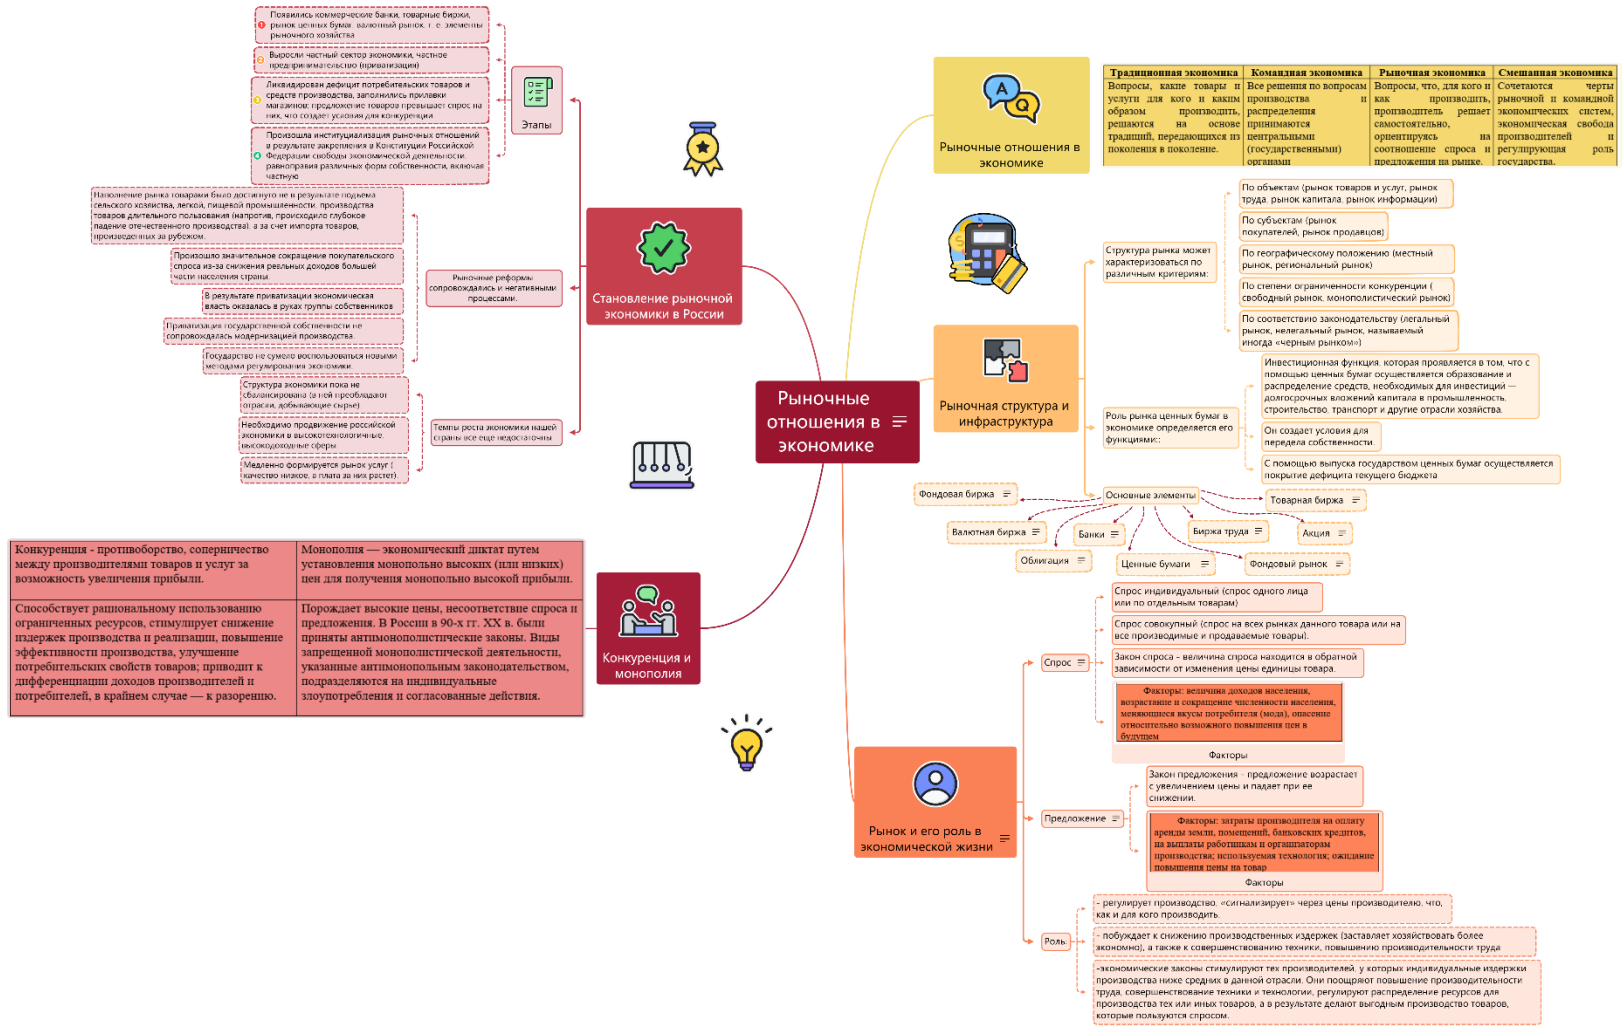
Рыночные отношения в экономике

Рыночные отношения в экономике

| Традиционная экономика | Командная экономика | Рыночная экономика | Смешанная экономика |
|---|---|---|---|
| Вопросы, какие товары и услуги для кого и каким образом производить, решаются на основе традиций, передающихся из поколения в поколение. | Все решения по вопросам производства и распределения принимаются центральными (государственными) органами | Вопросы, что, для кого и как производить, производитель решает самостоятельно, ориентируясь на соотношение спроса и предложения на рынке. | Сочетаются черты рыночной и командной экономических систем, экономическая свобода производителей и регулирующая роль государства. |

Рыночная структура и инфраструктура

Структура рынка может характеризоваться по различным критериям:
По объектам (рынок товаров и услуг, рынок труда, рынок капитала, рынок информации)
По субъектам (рынок покупателей, рынок продавцов)
По географическому положению (местный рынок, региональный рынок)
По степени ограниченности конкуренции ( свободный рынок, монополистический рынок)
По соответствию законодательству (легальный рынок, нелегальный рынок, называемый иногда «черным рынком»)

Роль рынка ценных бумаг в экономике определяется его функциями:
Инвестиционная функция, которая проявляется в том, что с помощью ценных бумаг осуществляется образование и распределение средств, необходимых для инвестиций — долгосрочных вложений капитала в промышленность, строительство, транспорт и другие отрасли хозяйства.
Он создает условия для передела собственности.
С помощью выпуска государством ценных бумаг осуществляется покрытие дефицита текущего бюджета

Основные элементы
Фондовая биржа
Товарная биржа
Валютная биржа
Банки
Биржа труда
Акция
Облигация
Ценные бумаги
Фондовый рынок

Рынок и его роль в экономической жизни

Спрос
Спрос индивидуальный (спрос одного лица или по отдельным товарам)
Спрос совокупный (спрос на всех рынках данного товара или на все производимые и продаваемые товары).
Закон спроса - величина спроса находится в обратной зависимости от изменения цены единицы товара.
Факторы: величина доходов населения, возрастание и сокращение численности населения, меняющиеся вкусы потребителя (мода), опасение относительно возможного повышения цен в будущем
Факторы

Предложение
Закон предложения - предложение возрастает с увеличением цены и падает при ее снижении.
Факторы: затраты производителя на оплату аренды земли, помещений, банковских кредитов, на выплаты работникам и организаторам производства; используемая технология; ожидание повышения цены на товар
Факторы

Роль
- регулирует производство. «сигнализирует» через цены производителю, что, как и для кого производить.
- побуждает к снижению производственных издержек (заставляет хозяйствовать более экономно), а также к совершенствованию техники, повышению производительности труда
-экономические законы стимулируют тех производителей, у которых индивидуальные издержки производства ниже средних в данной отрасли. Они поощряют повышение производительности труда, совершенствование техники и технологии, регулирует распределение ресурсов для производства тех или иных товаров, а в результате делают выгодным производство товаров, которые пользуются спросом.

Становление рыночной экономики в России

Этапы
Появились коммерческие банки, товарные биржи, рынок ценных бумаг, валютный рынок, т. е. элементы рыночного хозяйства
Вырос частный сектор экономики, частное предпринимательство (приватизация)
Ликвидирован дефицит потребительских товаров и средств производства, заполнились прилавки магазинов; предложение товаров превышает спрос на них, что создает условия для конкуренции
Произошла институциализация рыночных отношений в результате закрепления в Конституции Российской Федерации свободы экономической деятельности, равноправия различных форм собственности, включая частную

Рыночные реформы сопровождались и негативными процессами:
Насыщение рынка товарами было достигнуто не в результате подъема сельского хозяйства, легкой, пищевой промышленности, производства товаров длительного пользования (напротив, происходило глубокое падение отечественного производства), а за счет импорта товаров, произведенных за рубежом.
Произошло значительное сокращение покупательского спроса из-за снижения реальных доходов большей части населения страны
В результате приватизации экономическая власть оказалась в руках группы собственников
Приватизация государственной собственности не сопровождалась модернизацией производства
Государство не сумело воспользоваться новыми методами регулирования экономики

Темпы роста экономики нашей страны все еще недостаточны
Структура экономики пока не сбалансирована (в ней преобладают отрасли, добывающие сырье)
Необходимо продвижение российской экономики в высокотехнологичные, высокодоходные сферы
Медленно формируется рынок услуг ( качество низкое, а плата за них растет)

Конкуренция и монополия

| Конкуренция - противоборство, соперничество между производителями товаров и услуг за возможность увеличения прибыли. | Монополия — экономический диктат путем установления монопольно высоких (или низких) цен для получения монопольно высокой прибыли. |
|---|---|
| Способствует рациональному использованию ограниченных ресурсов, стимулирует снижение издержек производства и реализации, повышение эффективности производства, улучшение потребительских свойств товаров; приводит к дифференциации доходов производителей и потребителей, в крайнем случае — к разорению. | Порождает высокие цены, несоответствие спроса и предложения. В России в 90-х гг. XX в. были приняты антимонополистические законы. Виды запрещенной монополистической деятельности, указанные антимонопольным законодательством, подразделяются на индивидуальные злоупотребления и согласованные действия. |